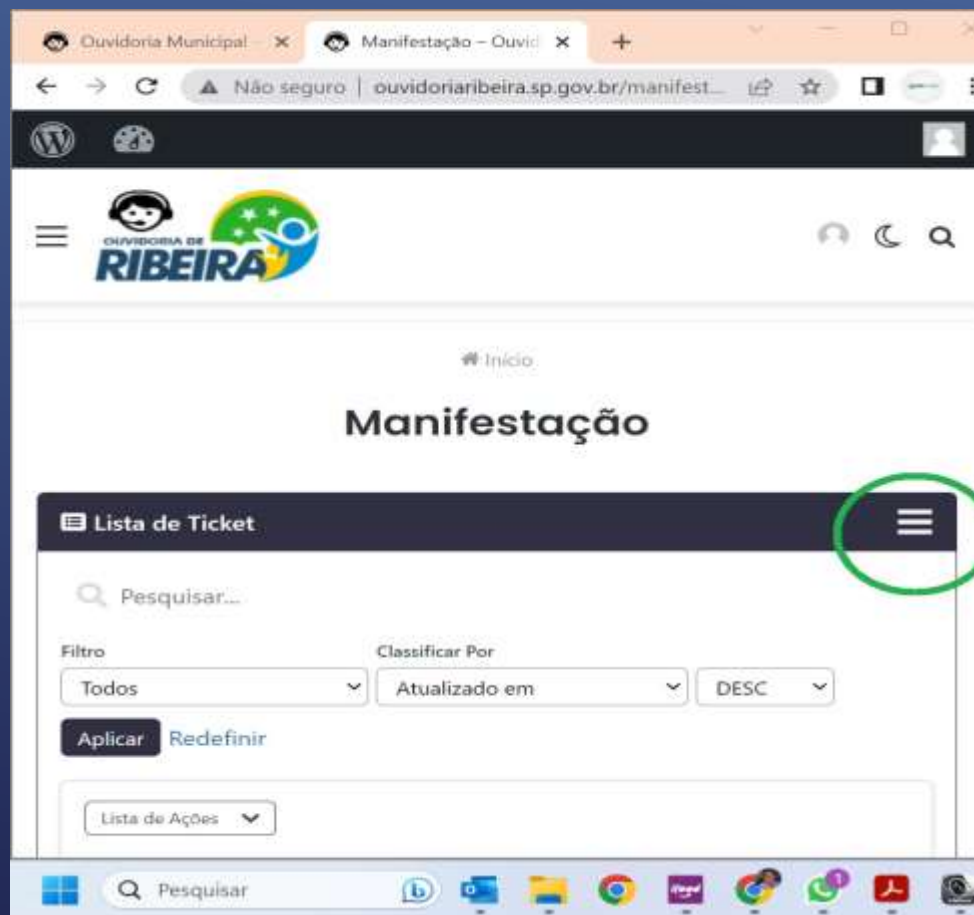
Ouvidoria Municipal – ×
Manifestação – Ouvid ×
+

Não seguro | ouvidoriaribeira.sp.gov.br/manifest...

OUVIDORIA DE RIBEIRA

Início

Manifestação

Lista de Ticket

Pesquisar...

Filtro
Todos

Classificar Por
Atualizado em

DESC

Aplicar Redefinir

Lista de Ações

Pesquisar